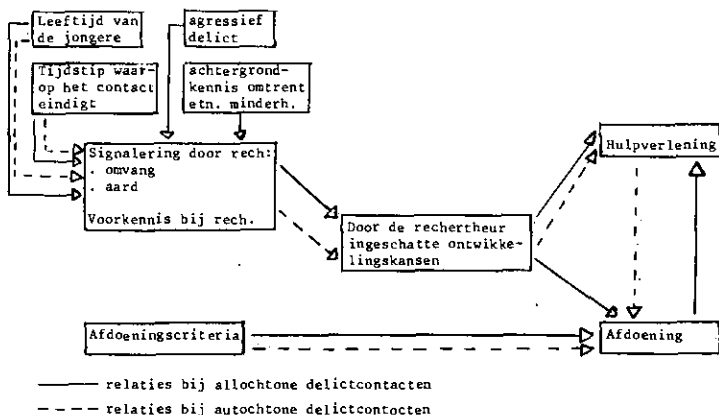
Leeftijd van de jongere

agressief delict

Tijdstip waarop het contact eindigt

achtergrondkennis omtrent etn. minderh.

Signalering door rech:
. omvang
. aard

Voorkennis bij rech.

Door de rechertheur ingeschatte ontwikkelingskansen

Hulpverlening

Afdoeningscriteria

Afdoening

——— relaties bij allochtone delictcontacten
– – – – relaties bij autochtone delictcontocten